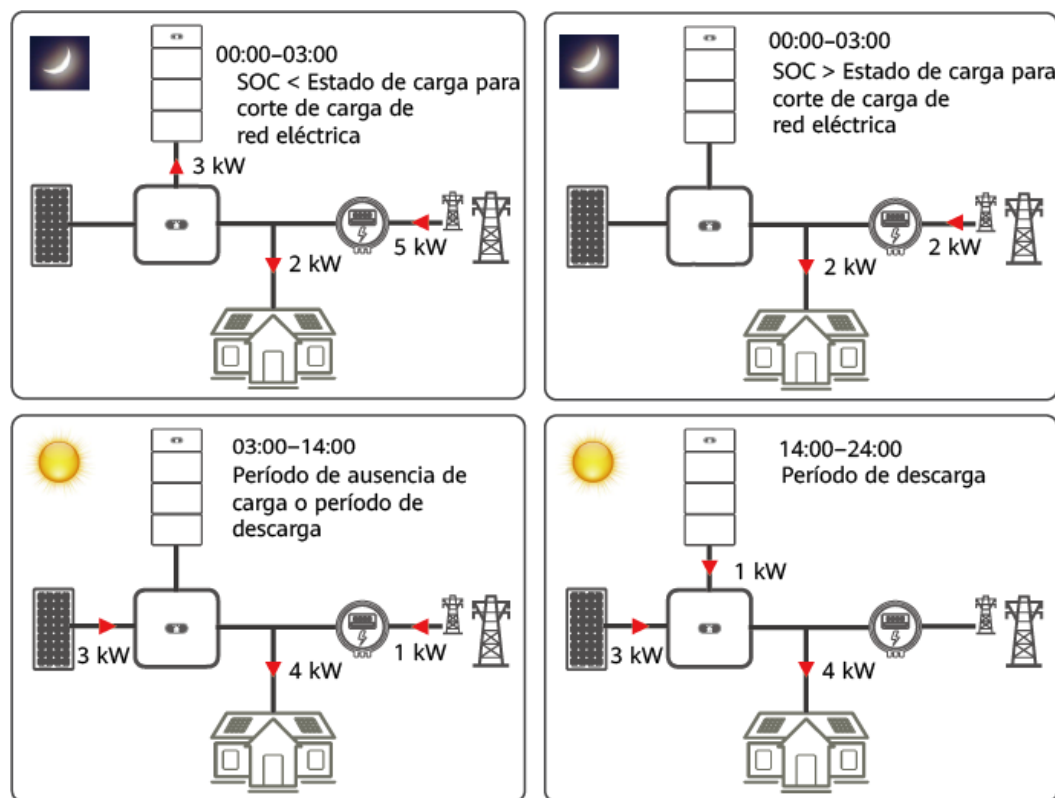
00:00–03:00
SOC < Estado de carga para corte de carga de red eléctrica

3 kW

5 kW

2 kW

00:00–03:00
SOC > Estado de carga para corte de carga de red eléctrica

2 kW

2 kW

03:00–14:00
Período de ausencia de carga o período de descarga

3 kW

1 kW

4 kW

14:00–24:00
Período de descarga

1 kW

3 kW

4 kW